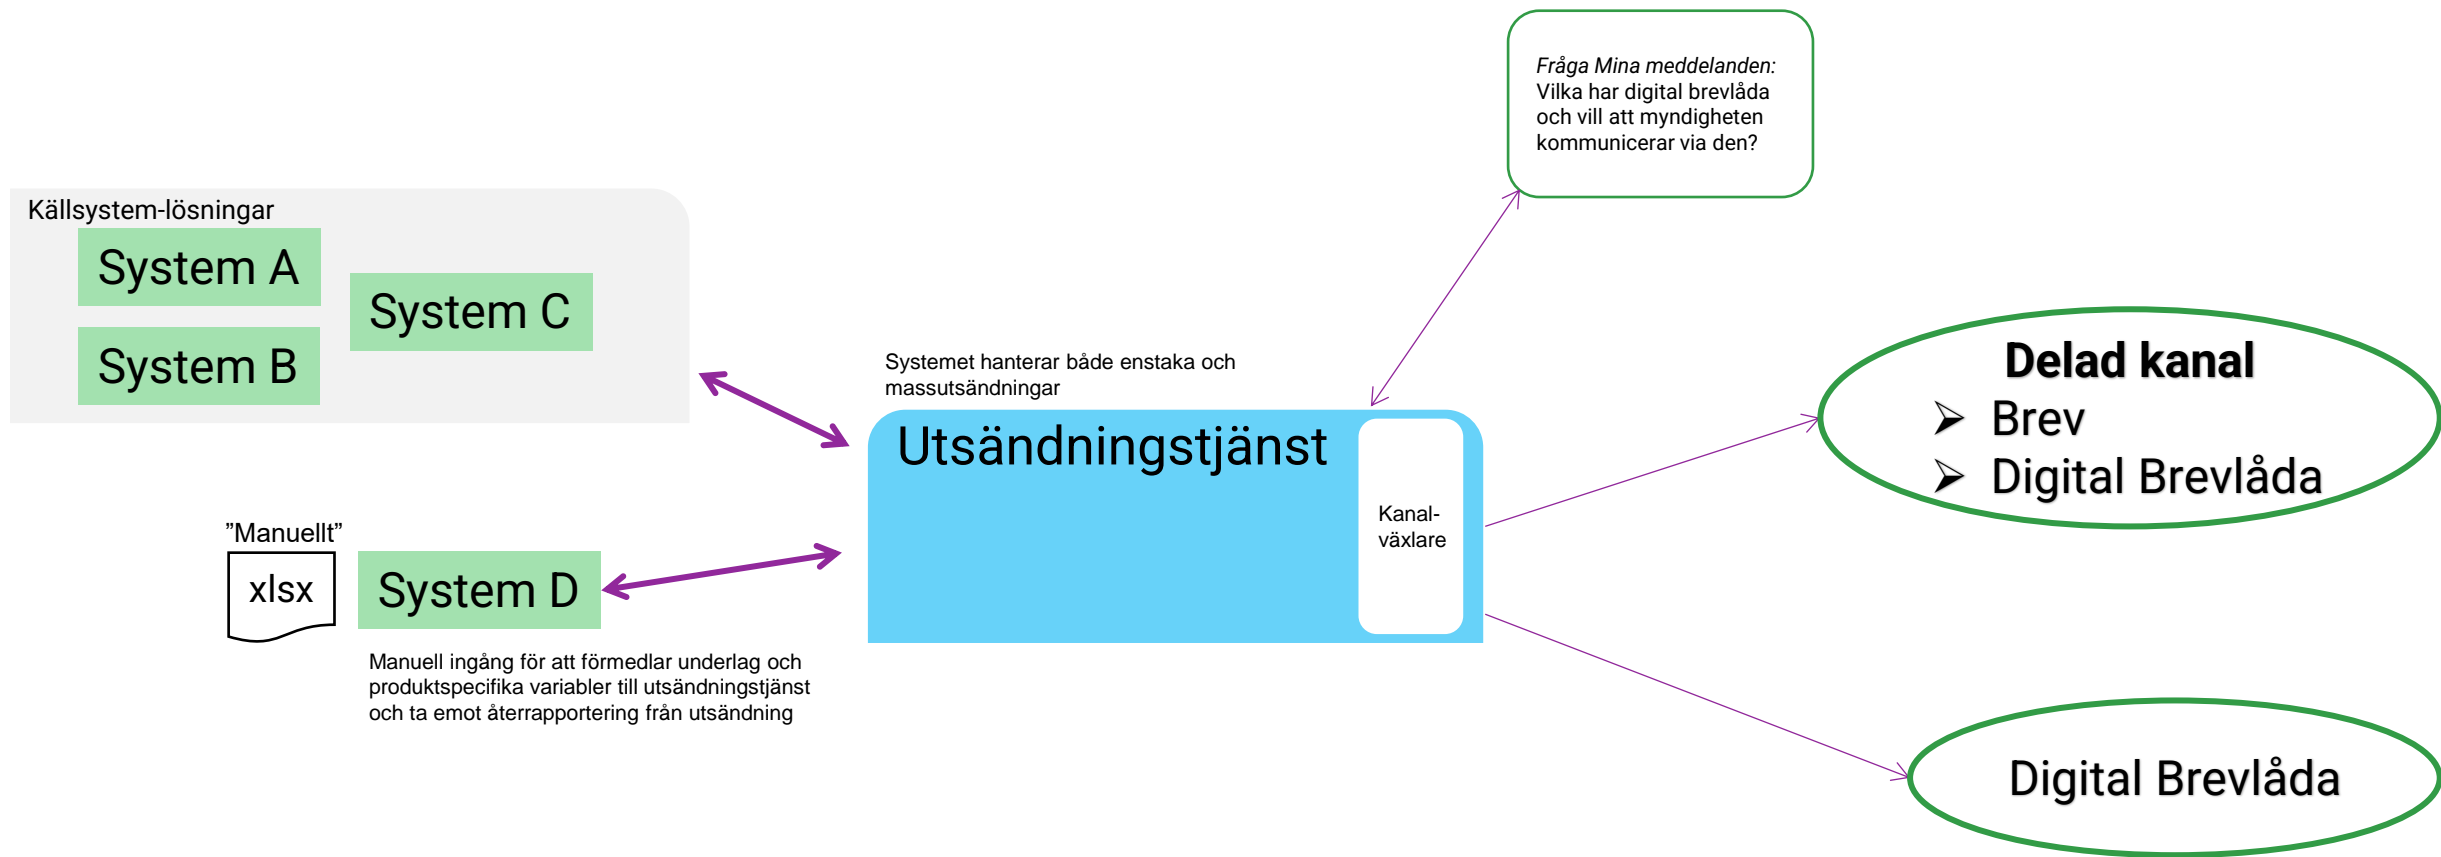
Fråga Mina meddelanden:
Vilka har digital brevlåda och vill att myndigheten kommunicerar via den?

Källsystem-lösningar

System A

System C

System B

Systemet hanterar både enstaka och massutsändningar

Utsändningstjänst

Kanal-
växlare

Delad kanal
➢ Brev
➢ Digital Brevlåda

”Manuellt”

xlsx

System D

Manuell ingång för att förmedlar underlag och produktspecifika variabler till utsändningstjänst och ta emot återrapportering från utsändning

Digital Brevlåda